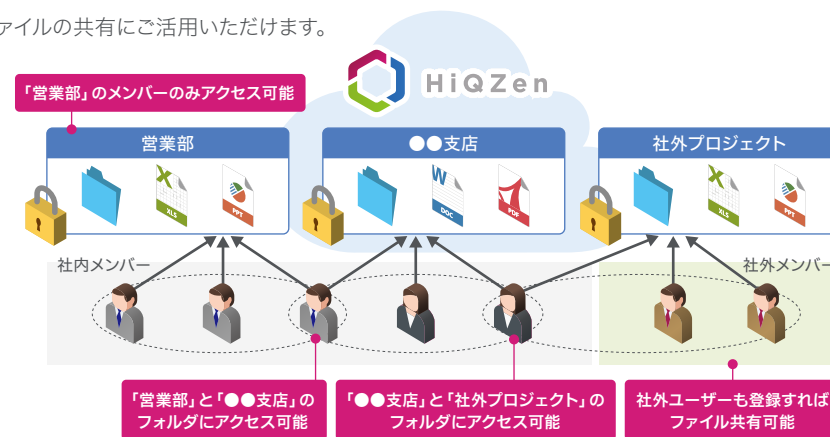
ァイルの共有にご活用いただけます。

HiQZen

「営業部」のメンバーのみアクセス可能

営業部

●●支店

社外プロジェクト

XLS

PPT

DOC

PDF

XLS

PPT

社内メンバー

社外メンバー

「営業部」と「●●支店」のフォルダにアクセス可能

「●●支店」と「社外プロジェクト」のフォルダにアクセス可能

社外ユーザーも登録すればファイル共有可能